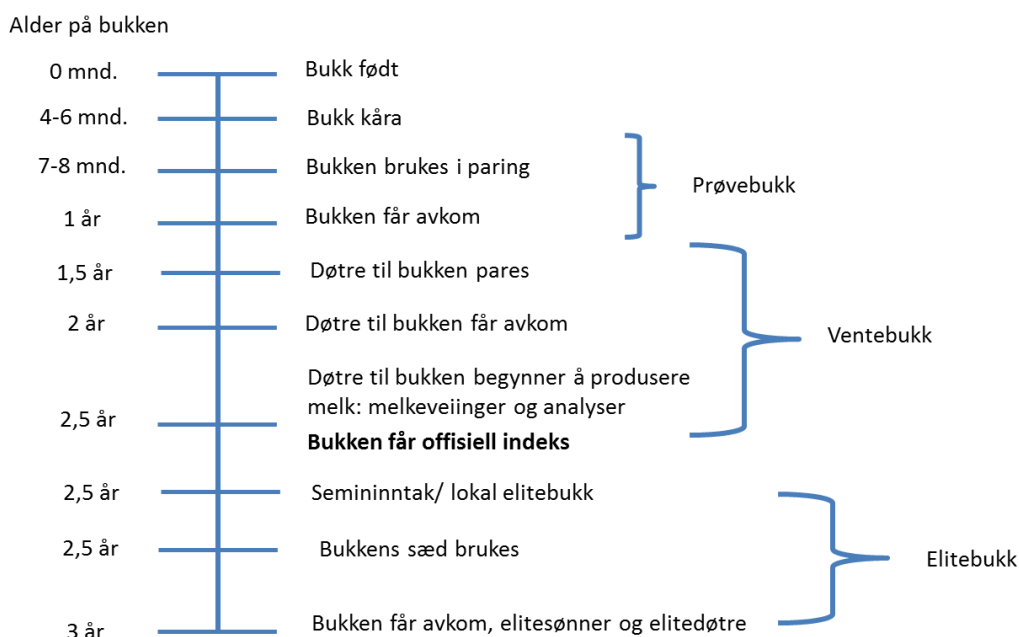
Alder på bukken

0 mnd. Bukk født

4-6 mnd. Bukk kåra

7-8 mnd. Bukken brukes i paring

1 år Bukken får avkom

Prøvebukk

1,5 år Døtre til bukken pares

2 år Døtre til bukken får avkom

Døtre til bukken begynner å produsere melk: melkeveiinger og analyser

2,5 år **Bukken får offisiell indeks**

Ventebukk

2,5 år Semininntak/ lokal elitebukk

2,5 år Bukkens sæd brukes

3 år Bukken får avkom, elitesønner og elitedøtre

Elitebukk